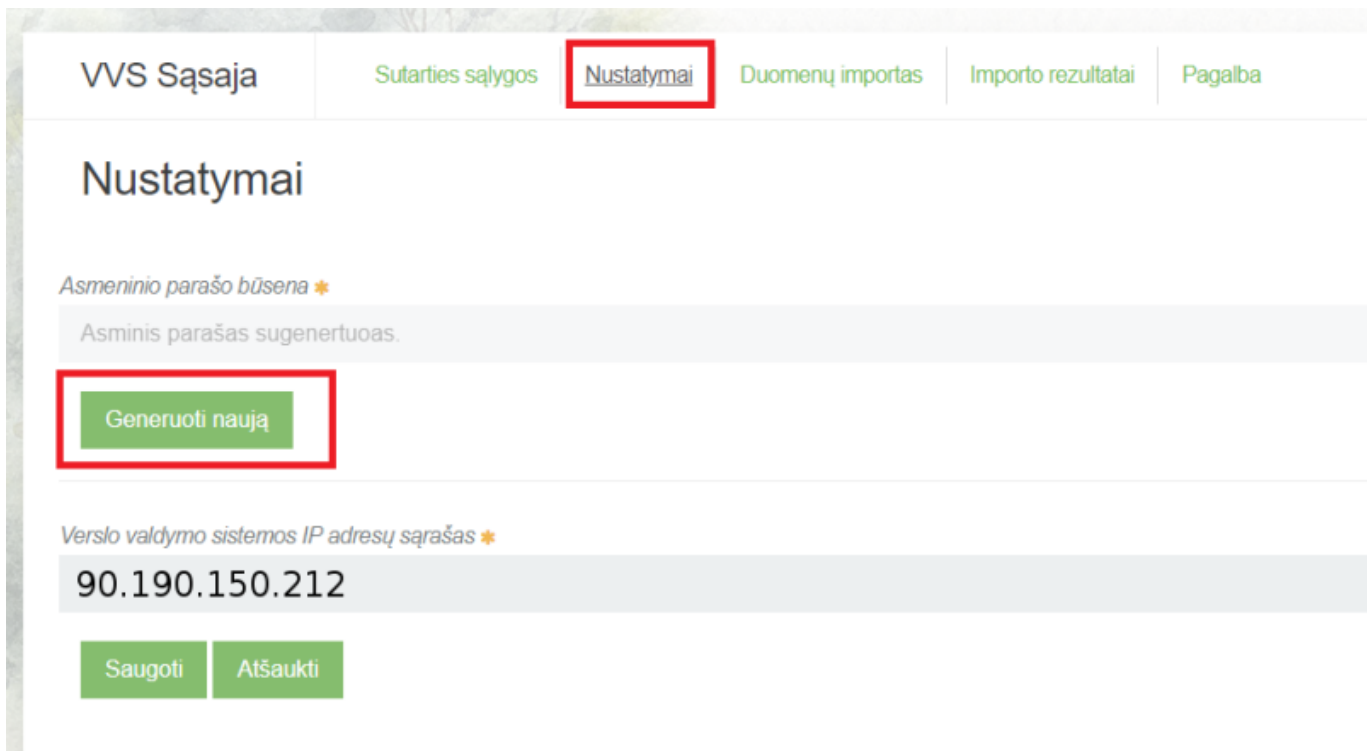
VVS Sąsaja

Sutarties sąlygos | Nustatymai | Duomenų importas | Importo rezultatai | Pagalba

Nustatymai

Asmeninio parašo būsena *

Asminis parašas sugenertuoas.

Generuoti naują

Verslo valdymo sistemos IP adresų sąrašas *

90.190.150.212

Saugoti Atšaukti